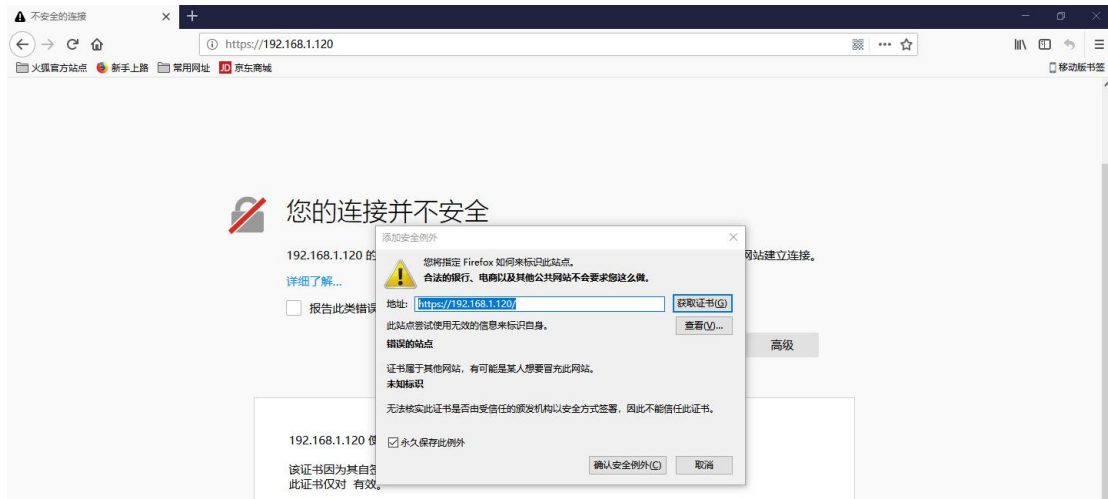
不安全的连接

https://192.168.1.120

火狐官方站点 新手上路 常用网址 京东商城 移动版书签

您的连接并不安全

192.168.1.120 的 网站建立连接。

详细了解...

报告此类错误

高级

192.168.1.120 使

该证书因为其自签
此证书仅对 有效。

添加安全例外

您将指定 Firefox 如何来标识此站点。
合法的银行、电商以及其他公共网站不会要求您这么做。

地址: https://192.168.1.120/ 获取证书(G)

此站点尝试使用无效的信息来标识自身。 查看(V)...

错误的站点

证书属于其他网站，有可能是某人想要冒充此网站。

未知标识

无法核实此证书是否由受信任的颁发机构以安全方式签署，因此不能信任此证书。

永久保存此例外

确认安全例外(C) 取消